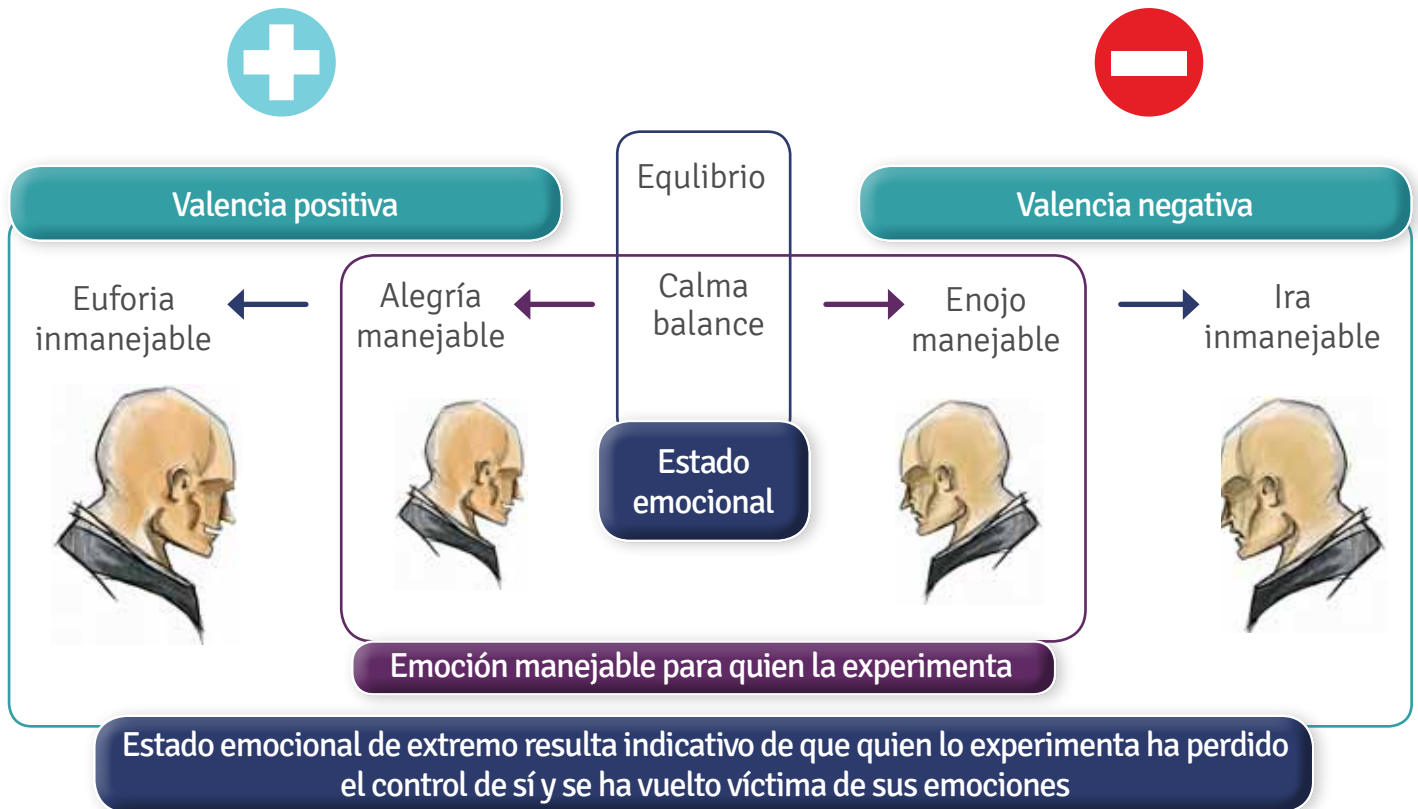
Valencia positiva

Equlibrio

Valencia negativa

Euforia inmanejable

Alegría manejable

Calma balance

Enojo manejable

Ira inmanejable

Estado emocional

Emoción manejable para quien la experimenta

Estado emocional de extremo resulta indicativo de que quien lo experimenta ha perdido el control de sí y se ha vuelto víctima de sus emociones